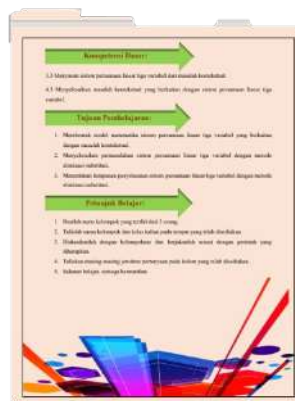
Kompetensi Dasar:

3.3 Menyusun sistem persamaan linear tiga variabel dari masalah kontekstual.

4.3 Menyelesaikan masalah kontekstual yang berkaitan dengan sistem persamaan linear tiga variabel.

Tujuan Pembelajaran:

1. Menentukan model matematika sistem persamaan linear tiga variabel yang berkaitan dengan masalah kontekstual.
2. Menyelesaikan permasalahan sistem persamaan linear tiga variabel dengan metode eliminasi-substitusi.
3. Menentukan himpunan penyelesaian sistem persamaan linear tiga variabel dengan metode eliminasi-substitusi.

Petunjuk Belajar:

1. Bentuklah siswa kelompok yang terdiri dari 3 orang.
2. Tuliskan nama kelompok dan kelas kalian pada kolom yang telah disediakan.
3. Diskusikanlah dengan kelompokmu dan kerjakanlah sesuai dengan perintah yang diberikan.
4. Tuliskan masing-masing jawaban pertanyaan pada kolom yang telah disediakan.
5. Selamat bekerja, semoga berhasil.